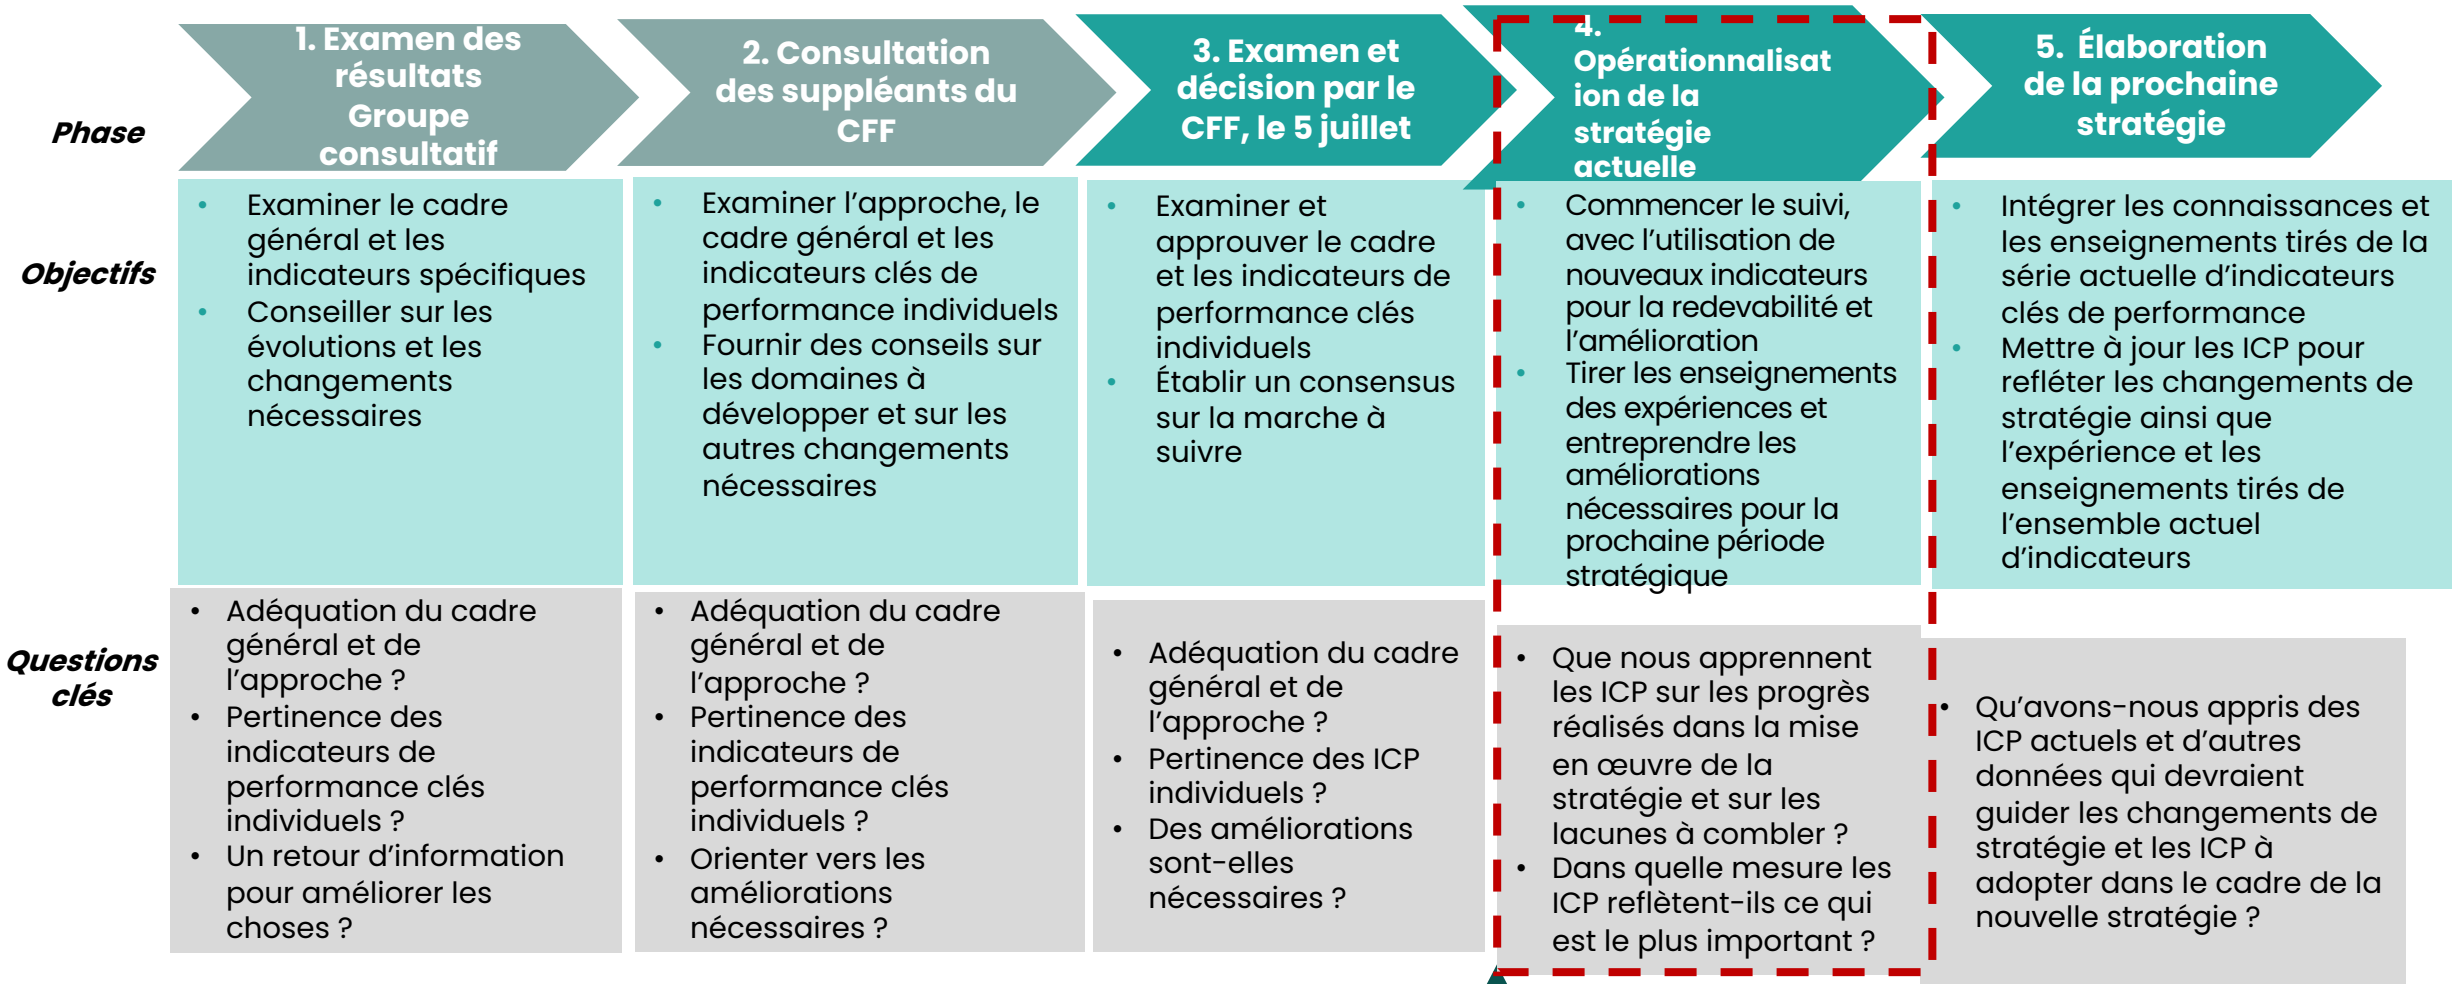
| | 1. Examen des résultats Groupe consultatif | 2. Consultation des suppléants du CFF | 3. Examen et décision par le CFF, le 5 juillet | 4. Opérationnalisation de la stratégie actuelle | 5. Élaboration de la prochaine stratégie |
|---|---|---|---|---|---|
| Phase | | | | | |
| Objectifs | • Examiner le cadre général et les indicateurs spécifiques • Conseiller sur les évolutions et les changements nécessaires | • Examiner l'approche, le cadre général et les indicateurs clés de performance individuels • Fournir des conseils sur les domaines à développer et sur les autres changements nécessaires | • Examiner et approuver le cadre et les indicateurs de performance clés individuels • Établir un consensus sur la marche à suivre | • Commencer le suivi, avec l'utilisation de nouveaux indicateurs pour la redevabilité et l'amélioration • Tirer les enseignements des expériences et entreprendre les améliorations nécessaires pour la prochaine période stratégique | • Intégrer les connaissances et les enseignements tirés de la série actuelle d'indicateurs clés de performance • Mettre à jour les ICP pour refléter les changements de stratégie ainsi que l'expérience et les enseignements tirés de l'ensemble actuel d'indicateurs |
| Questions clés | • Adéquation du cadre général et de l'approche ? • Pertinence des indicateurs de performance clés individuels ? • Un retour d'information pour améliorer les choses ? | • Adéquation du cadre général et de l'approche ? • Pertinence des indicateurs de performance clés individuels ? • Orienter vers les améliorations nécessaires ? | • Adéquation du cadre général et de l'approche ? • Pertinence des ICP individuels ? • Des améliorations sont-elles nécessaires ? | • Que nous apprennent les ICP sur les progrès réalisés dans la mise en œuvre de la stratégie et sur les lacunes à combler ? • Dans quelle mesure les ICP reflètent-ils ce qui est le plus important ? | • Qu'avons-nous appris des ICP actuels et d'autres données qui devraient guider les changements de stratégie et les ICP à adopter dans le cadre de la nouvelle stratégie ? |